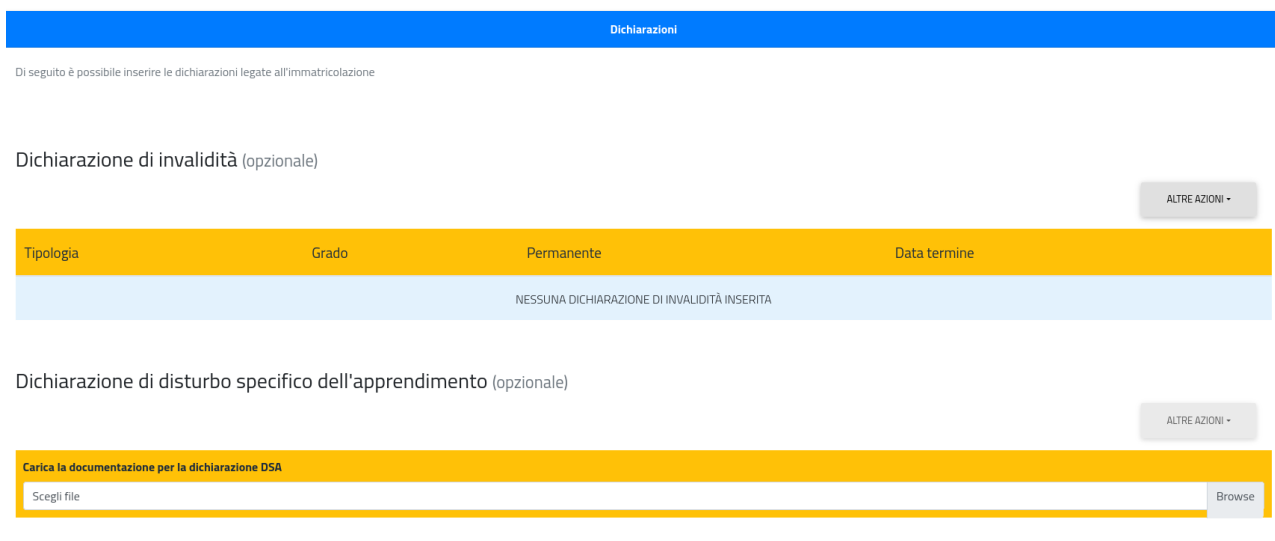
Dichiarazioni

Di seguito è possibile inserire le dichiarazioni legate all'immatricolazione

Dichiarazione di invalidità (opzionale)

ALTRE AZIONI

| Tipologia | Grado | Permanente | Data termine |
|---|---|---|---|
| NESSUNA DICHIARAZIONE DI INVALIDITÀ INSERITA | | | |

Dichiarazione di disturbo specifico dell'apprendimento (opzionale)

ALTRE AZIONI

Carica la documentazione per la dichiarazione DSA

Scegli file

Browse